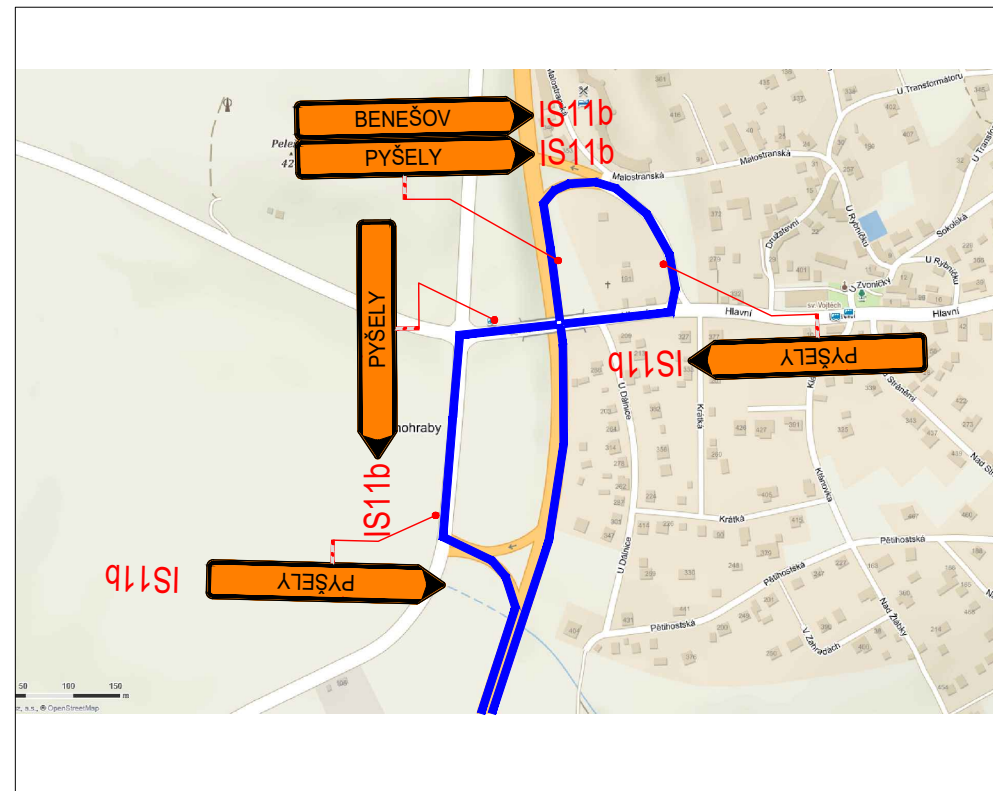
BENEŠOV
IS11b
PYŠELY
IS11b
PYŠELY
IS11b
PYŠELY
IS11b
PYŠELY
IS11b
Malostranská
Malostranská
U Transformátoru
U Potoka
Sokolská
U Rybníčku
U Rybníčku
Družstevní
Zvoničky
sv. Vojtěch
Hlavní
Hlavní
U Dálnice
Krátká
Krátká
Klánovka
Pod Sírem
Nad Sirem
Pětihostská
Pětihostská
Pětihostská
V Zahradách
Nad Žlábky
U Dálnice
mohraby
50 100 150 m
OpenStreetMap